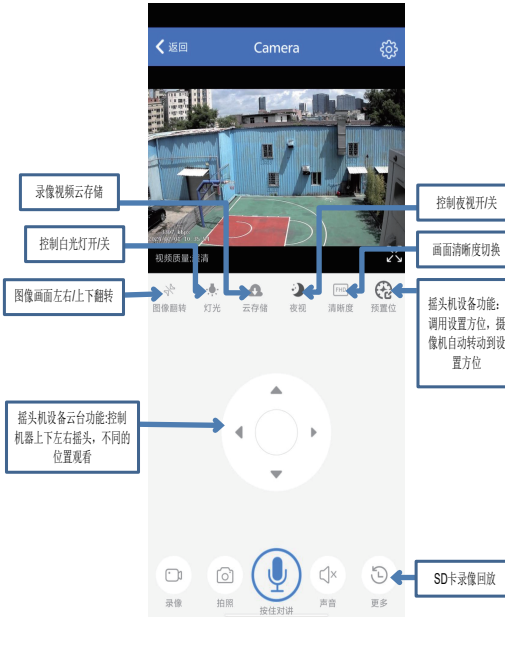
返回 Camera

录像视频云存储

控制夜视开/关

控制白光灯开/关

画面清晰度切换

视频质量: 高清

图像画面左右/上下翻转

图像翻转 灯光 云存储 夜视 清晰度 预置位

摇头机设备功能：调用设置方位，摄像机自动转动到设置方位

摇头机设备云台功能:控制机器上下左右摇头，不同的位置观看

SD卡录像回放

录像 拍照 按住对讲 声音 更多